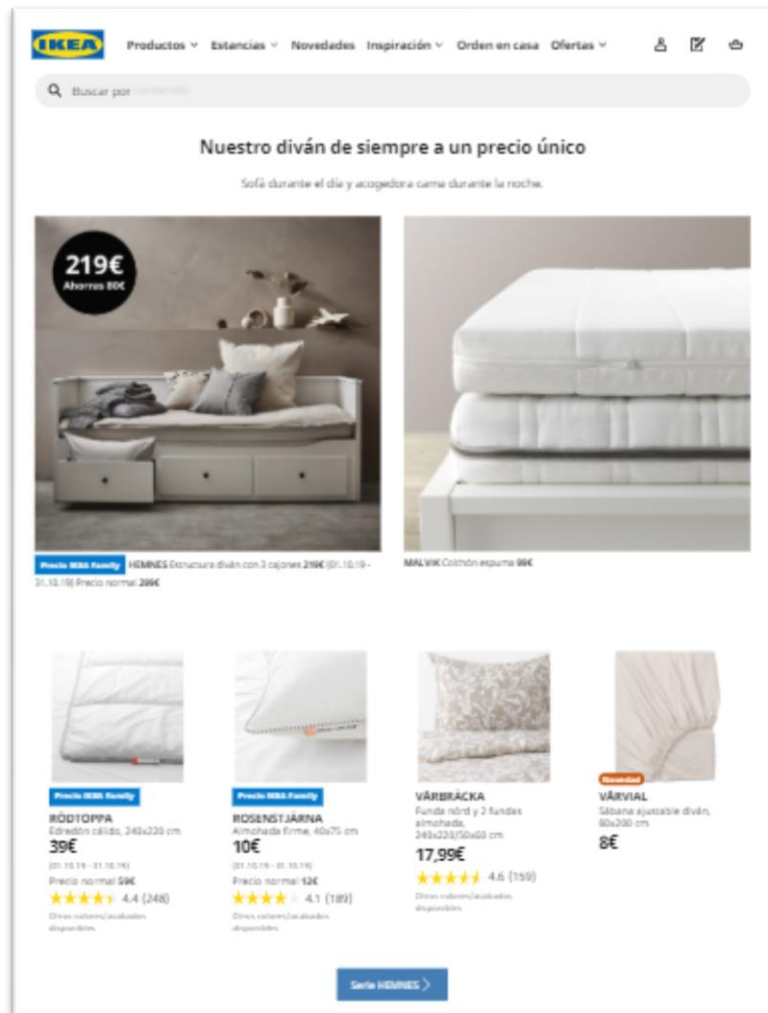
IKEA Productos Estancias Novedades Inspiración Orden en casa Ofertas

Buscar por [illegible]

Nuestro diván de siempre a un precio único

Sofá durante el día y acogedora cama durante la noche.

219€
Ahorras 80€

Precio IKEA Family HEMNES Estructura diván con 3 cajones 219€ (01.10.19 - 31.10.19) Precio normal 299€

MALVIK Colchón espuma 99€

Precio IKEA Family
RÖDTOPPA
Edredón cálido, 240x220 cm
39€
(01.10.19 - 31.10.19)
Precio normal 59€
4.4 (248)
Otros colores/acabados disponibles.

Precio IKEA Family
ROSENSTJÄRNA
Almohada firme, 40x75 cm
10€
(01.10.19 - 31.10.19)
Precio normal 12€
4.1 (189)
Otros colores/acabados disponibles.

VÅRBRÄCKA
Funda nórd y 2 fundas almohada, 240x220/50x60 cm
17,99€
4.6 (159)
Otros colores/acabados disponibles.

Novedad
VÅRVIAL
Sábana ajustable diván, 80x200 cm
8€

Serie HEMNES